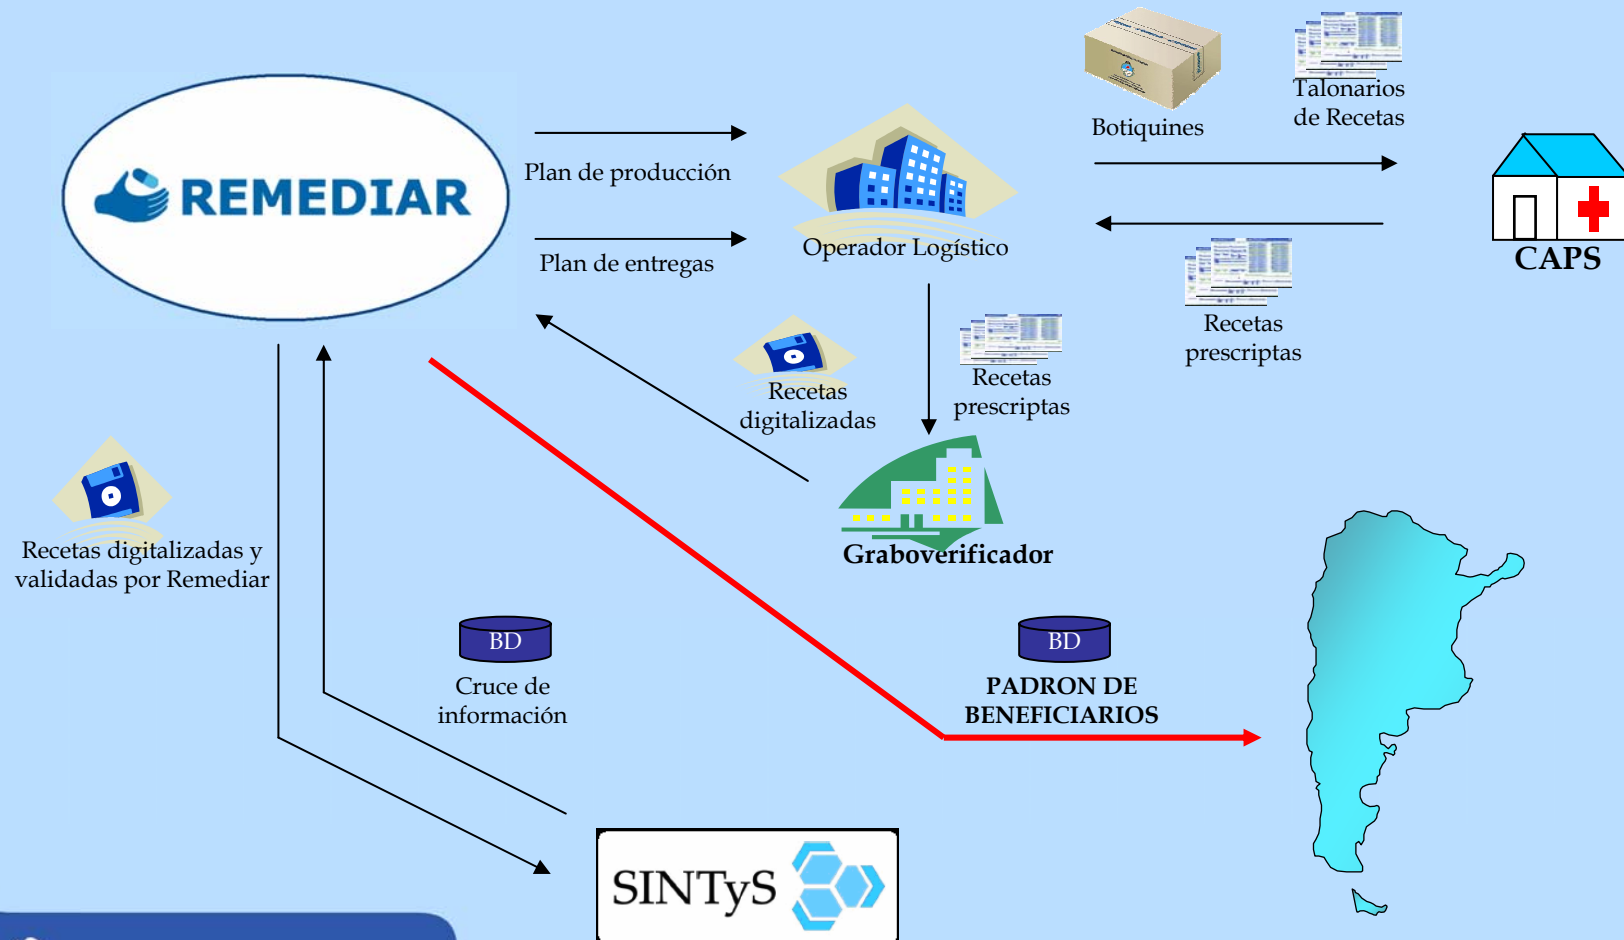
REMEDIAR

Plan de producción

Plan de entregas

Operador Logístico

Botiquines

Talonarios de Recetas

CAPS

Recetas prescriptas

Recetas digitalizadas

Recetas prescriptas

Graboverificador

Recetas digitalizadas y validadas por Remediar

BD

Cruce de información

BD

PADRON DE BENEFICIARIOS

SINTyS